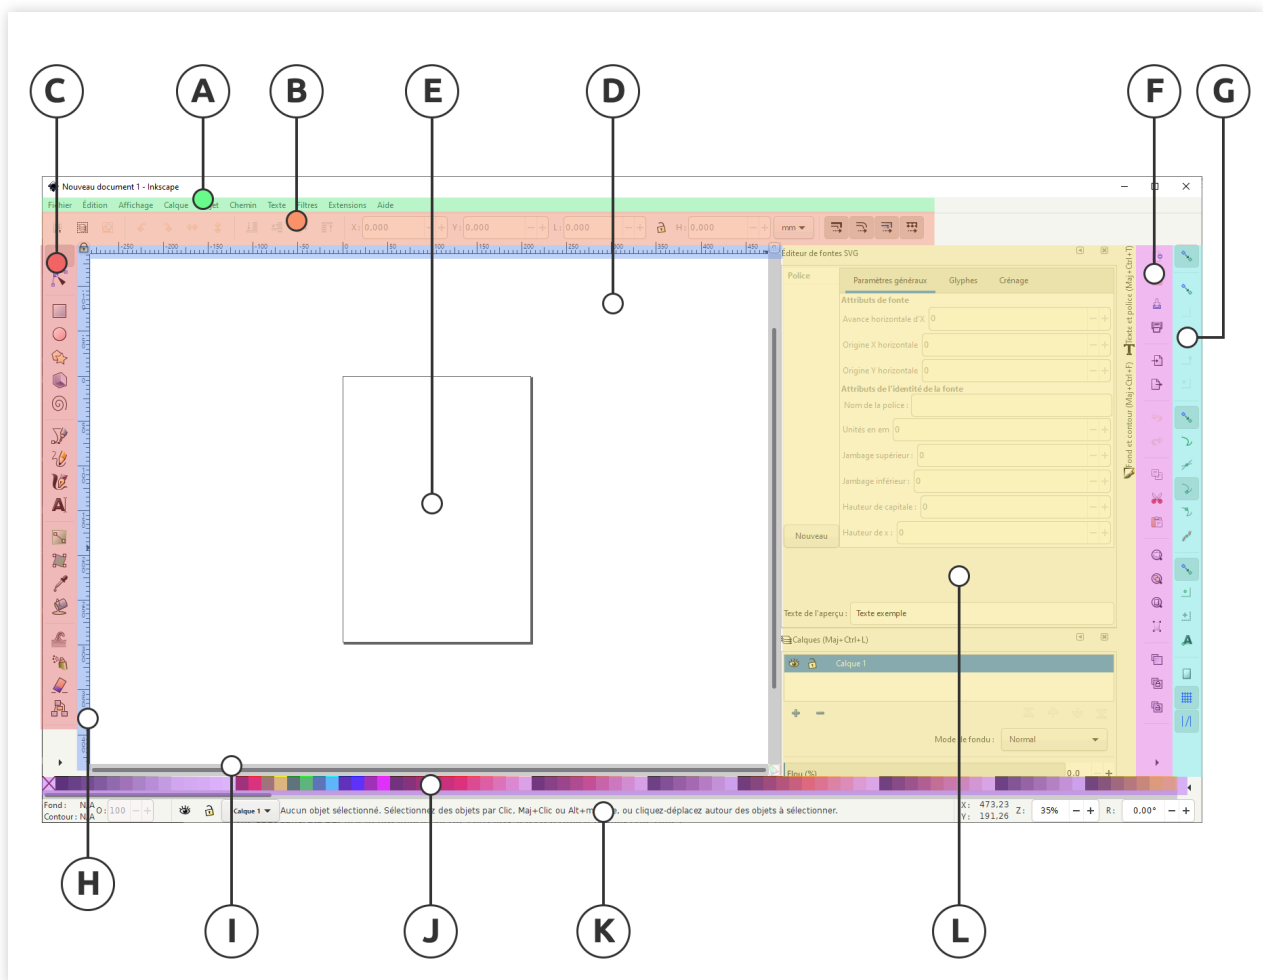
C A B E D F G

Nouveau document 1 - Inkscape

Fichier Édition Affichage Calque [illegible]et Chemin Texte Filtres Extensions Aide

X: 0,000 Y: 0,000 L: 0,000 H: 0,000 mm

Éditeur de fontes SVG

Police

Paramètres généraux Glyphes Crénage

Attributs de fonte

Avance horizontale d'X 0

Origine X horizontale 0

Origine Y horizontale 0

Attributs de l'identité de la fonte

Nom de la police :

Unités en em 0

Jambage supérieur : 0

Jambage inférieur : 0

Hauteur de capitale : 0

Hauteur de x : 0

Nouveau

Texte de l'aperçu : Texte exemple

Calques (Maj+Ctrl+L)

Calque 1

Mode de fondu : Normal

Flou (%) 0,0

Texte et police (Maj+Ctrl+T)

Fond et contour (Maj+Ctrl+F)

Fond : N/A
Contour : N/A

O: 100

Calque 1

Aucun objet sélectionné. Sélectionnez des objets par Clic, Maj+Clic ou Alt+molette, ou cliquez-déplacez autour des objets à sélectionner.

X: 473,23
Y: 191,26

Z: 35%

R: 0,00°

H I J K L